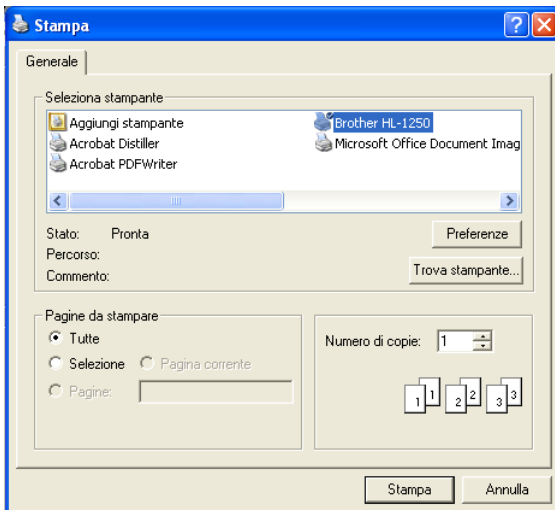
Stampa

Generale

Seleziona stampante

Aggiungi stampante
Acrobat Distiller
Acrobat PDFWriter
Brother HL-1250
Microsoft Office Document Imag

Stato: Pronta
Percorso:
Commento:

Preferenze

Trova stampante...

Pagine da stampare

Tutte

Selezione

Pagina corrente

Pagine:

Numero di copie: 1

1 1 2 2 3 3

Stampa

Annulla